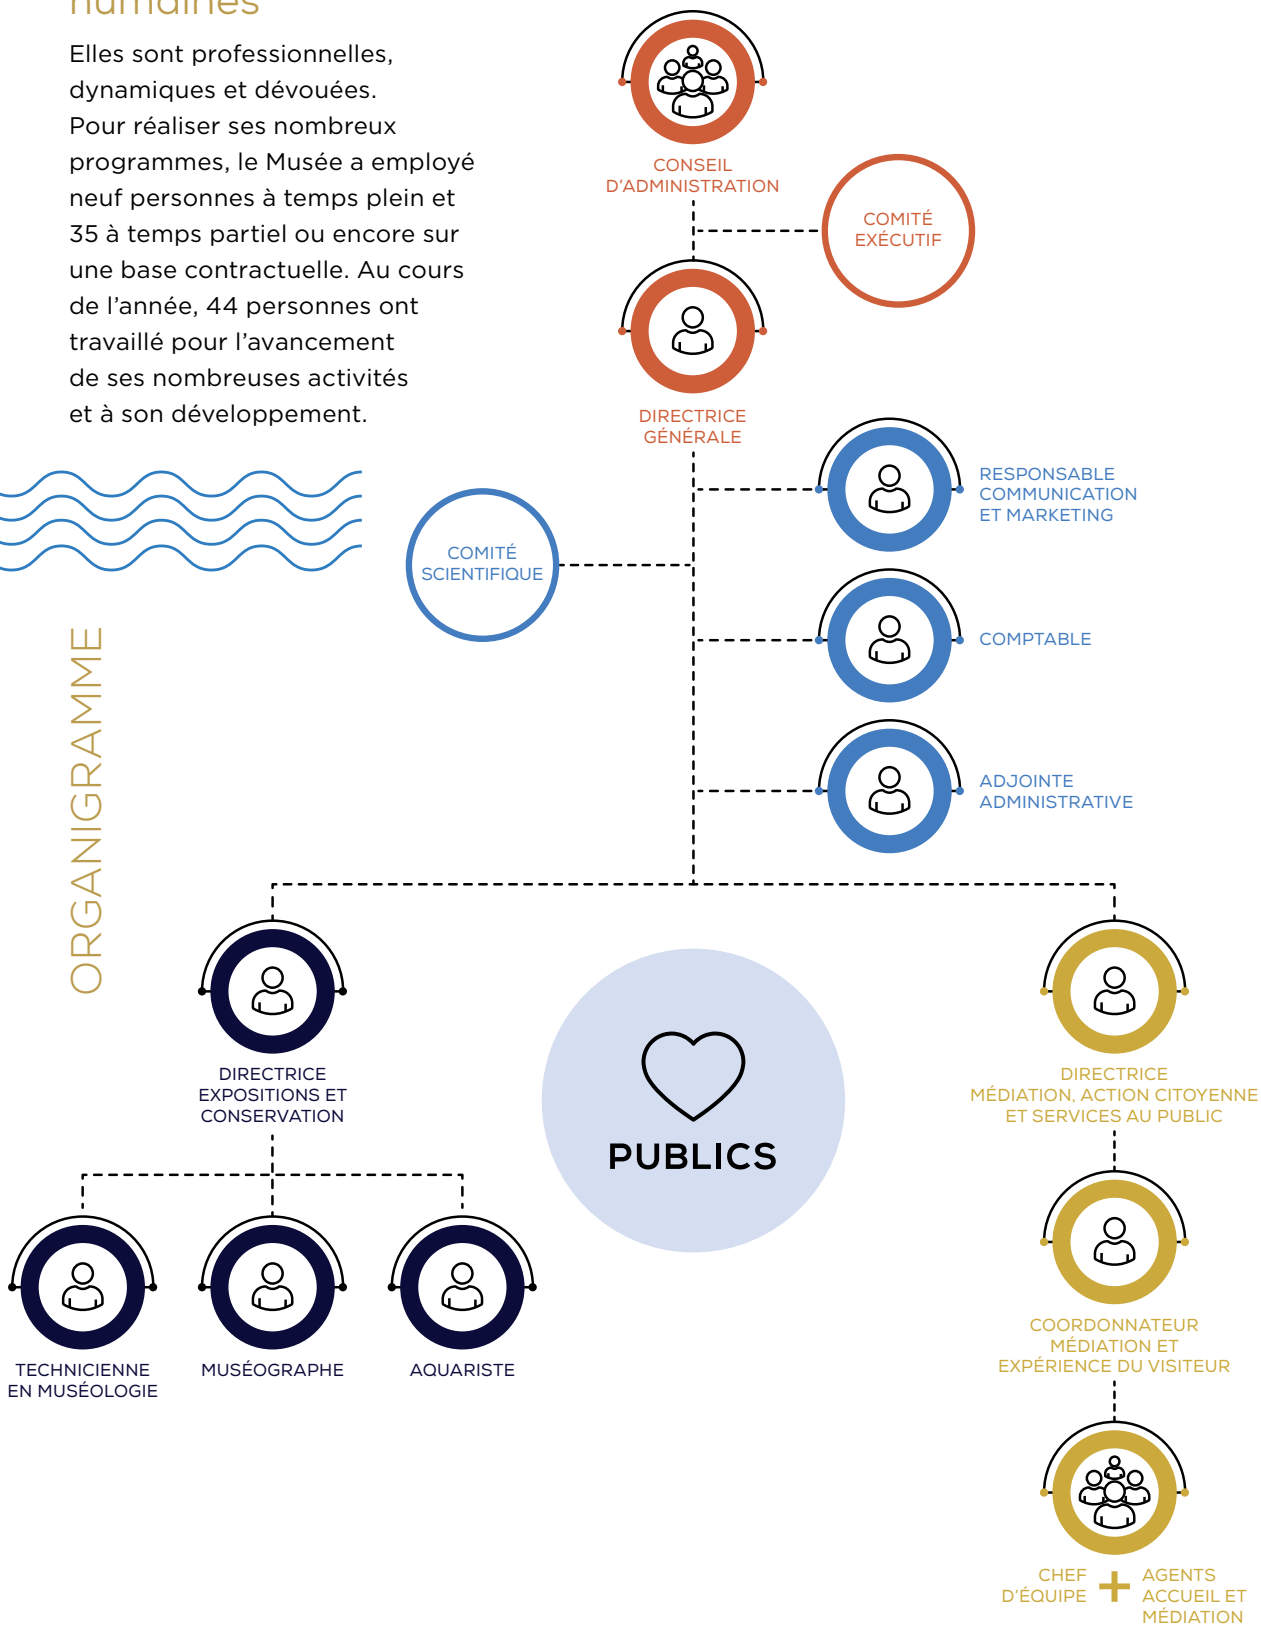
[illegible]

Elles sont professionnelles, dynamiques et dévouées. Pour réaliser ses nombreux programmes, le Musée a employé neuf personnes à temps plein et 35 à temps partiel ou encore sur une base contractuelle. Au cours de l'année, 44 personnes ont travaillé pour l'avancement de ses nombreuses activités et à son développement.

ORGANIGRAMME

CONSEIL D'ADMINISTRATION

COMITÉ EXÉCUTIF

DIRECTRICE GÉNÉRALE

RESPONSABLE COMMUNICATION ET MARKETING

COMITÉ SCIENTIFIQUE

COMPTABLE

ADJOINTE ADMINISTRATIVE

DIRECTRICE EXPOSITIONS ET CONSERVATION

PUBLICS

DIRECTRICE MÉDIATION, ACTION CITOYENNE ET SERVICES AU PUBLIC

TECHNICIENNE EN MUSÉOLOGIE

MUSÉOGRAPHE

AQUARISTE

COORDONNATEUR MÉDIATION ET EXPÉRIENCE DU VISITEUR

CHEF D'ÉQUIPE + AGENTS ACCUEIL ET MÉDIATION